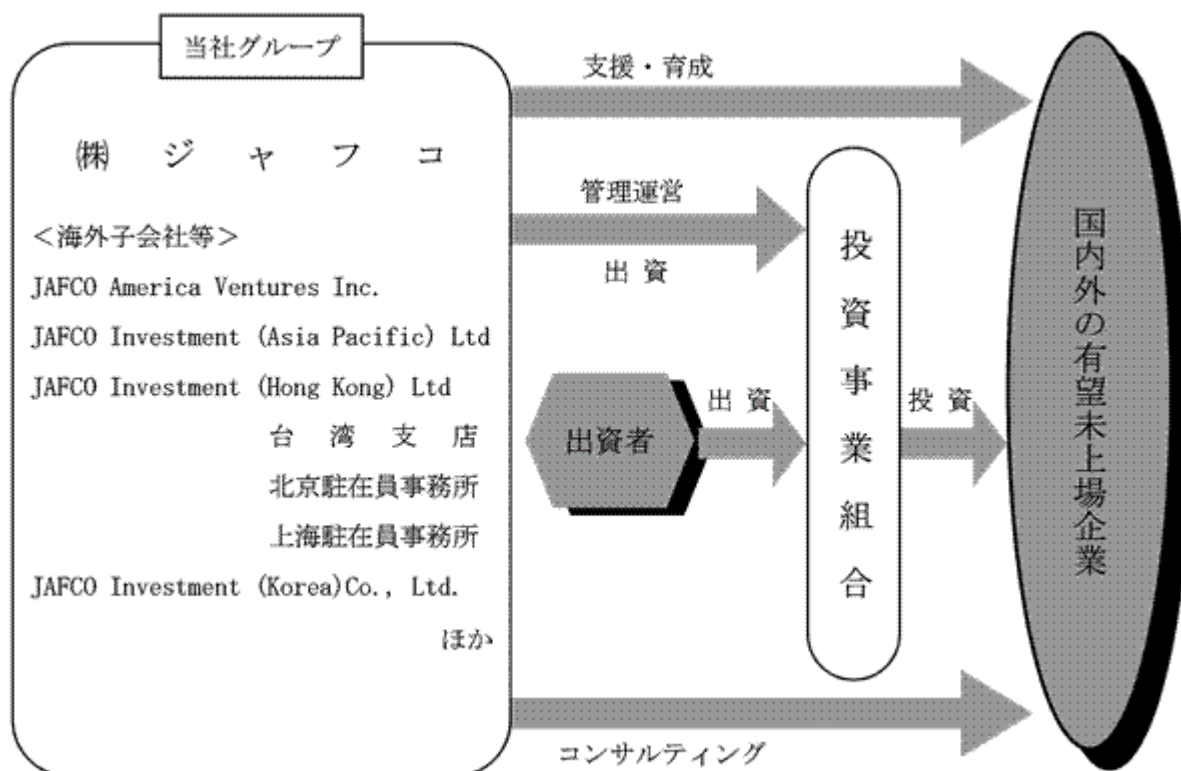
当社グループ

㈱ ジャフコ

<海外子会社等>

JAFCO America Ventures Inc.

JAFCO Investment (Asia Pacific) Ltd

JAFCO Investment (Hong Kong) Ltd

台湾支店

北京駐在員事務所

上海駐在員事務所

JAFCO Investment (Korea)Co., Ltd.

ほか

支援・育成

管理運営

出資

出資者

出資

投資事業組合

投資

国内外の有望未上場企業

コンサルティング